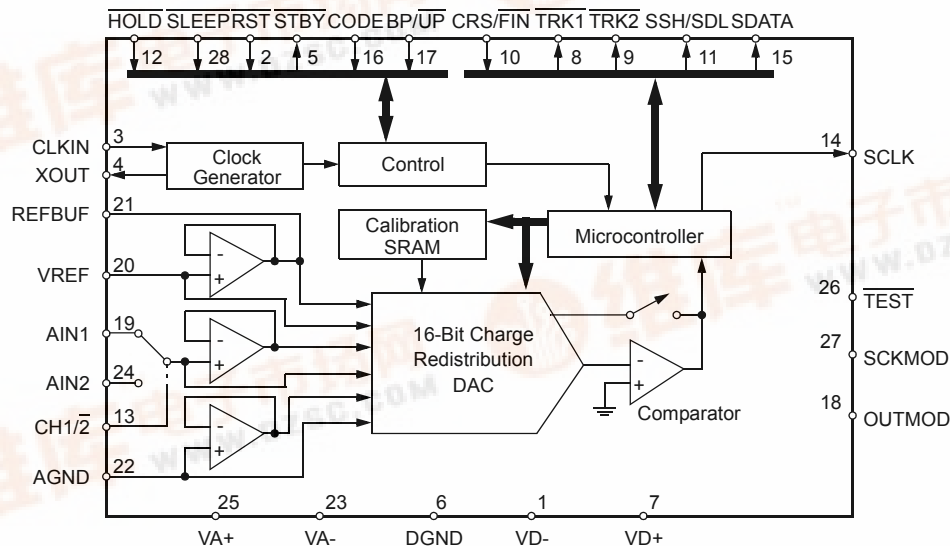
$\overline{HOLD}$ $\overline{SLEEP}$ $\overline{RST}$ $\overline{STBY}$ CODE BP/$\overline{UP}$ CRS/$\overline{FIN}$ $\overline{TRK1}$ $\overline{TRK2}$ SSH/SDL SDATA

12 28 2 5 16 17 10 8 9 11 15

CLKIN 3
XOUT 4
Clock Generator
Control
14 SCLK
REFBUF 21
Calibration SRAM
Microcontroller
VREF 20
-
+
26 $\overline{TEST}$
AIN1 19
16-Bit Charge Redistribution DAC
27 SCKMOD
AIN2 24
CH1/$\overline{2}$ 13
Comparator
18 OUTMOD
AGND 22

25 23 6 1 7
VA+ VA- DGND VD- VD+